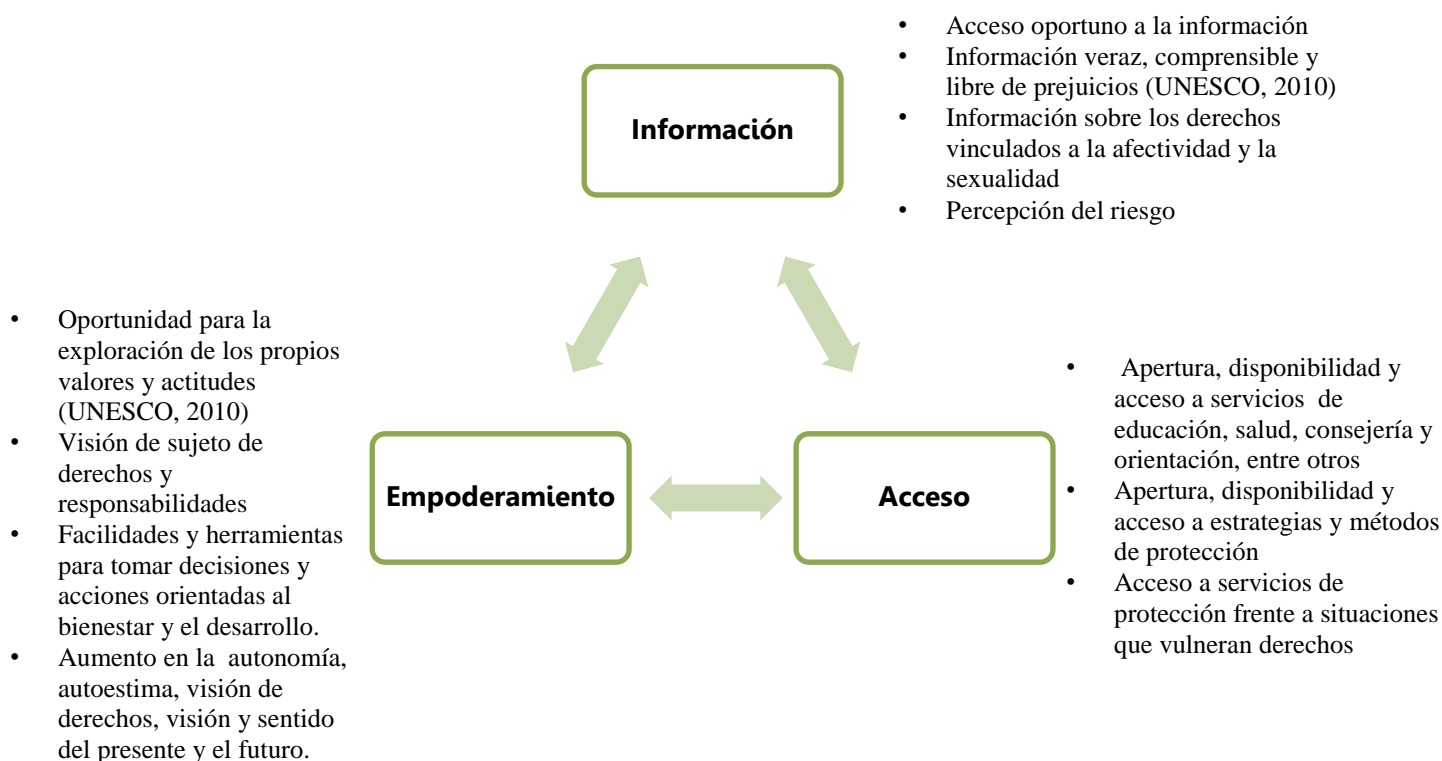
Información

- Acceso oportuno a la información
- Información veraz, comprensible y libre de prejuicios (UNESCO, 2010)
- Información sobre los derechos vinculados a la afectividad y la sexualidad
- Percepción del riesgo

- Oportunidad para la exploración de los propios valores y actitudes (UNESCO, 2010)
- Visión de sujeto de derechos y responsabilidades
- Facilidades y herramientas para tomar decisiones y acciones orientadas al bienestar y el desarrollo.
- Aumento en la autonomía, autoestima, visión de derechos, visión y sentido del presente y el futuro.

Empoderamiento

Acceso

- Apertura, disponibilidad y acceso a servicios de educación, salud, consejería y orientación, entre otros
- Apertura, disponibilidad y acceso a estrategias y métodos de protección
- Acceso a servicios de protección frente a situaciones que vulneran derechos